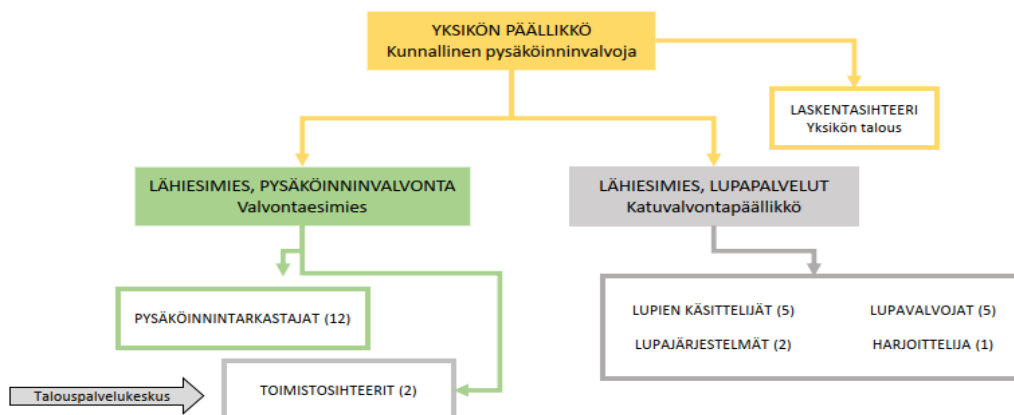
YKSIKÖN PÄÄLLIKKÖ
Kunnallinen pysäköinninvalvoja

LASKENTASIHTEERI
Yksikön talous

LÄHIESIMIES, PYSÄKÖINNINVALVONTA
Valvontaesimies

LÄHIESIMIES, LUPAPALVELUT
Katuvalvontapäällikkö

PYSÄKÖINNINTARKASTAJAT (12)

LUPIEN KÄSITTELIJÄT (5)

LUPAVALVOJAT (5)

LUPAJÄRJESTELMÄT (2)

HARJOITTELIJA (1)

Talouspalvelukeskus

TOIMISTOSIHTEERIT (2)